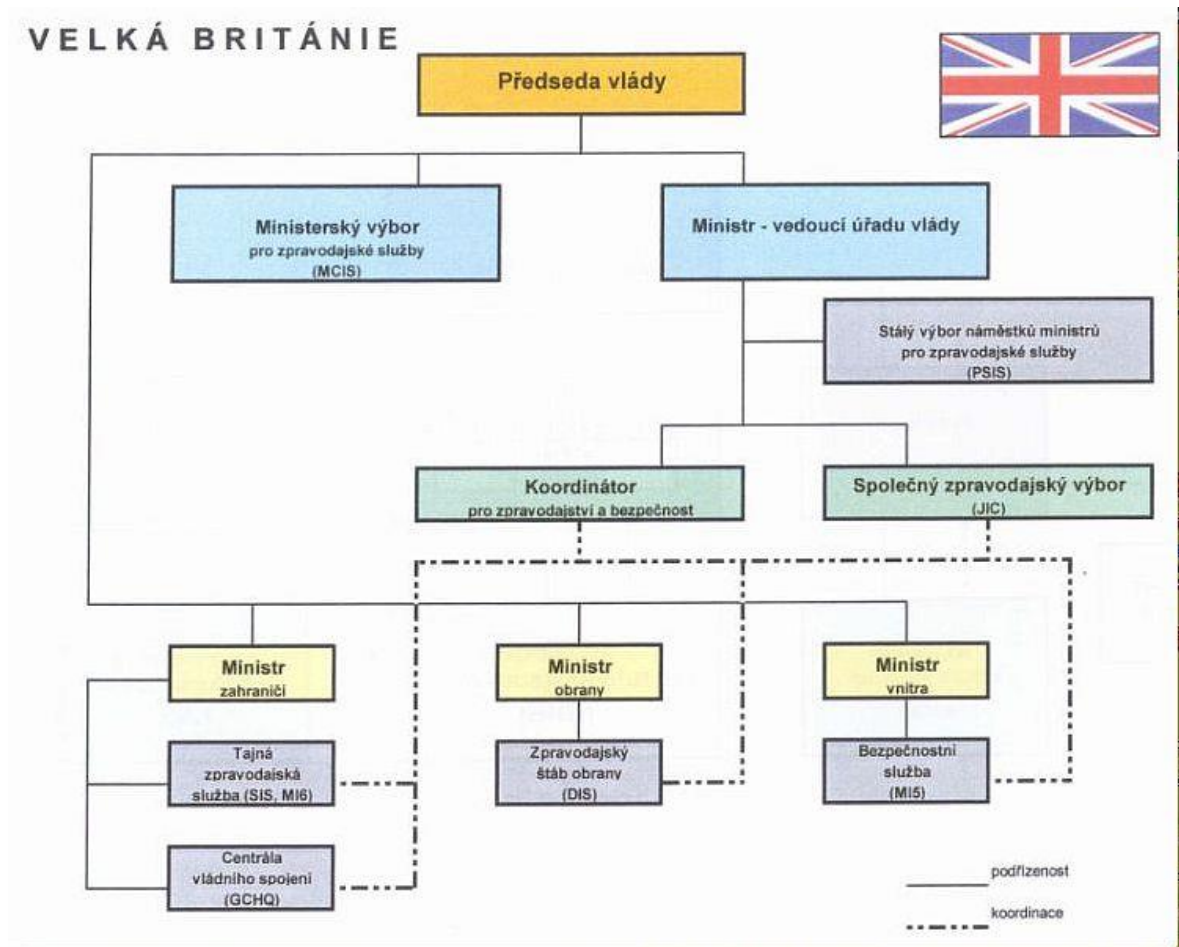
VELKÁ BRITÁNIE

Předseda vlády

Ministerský výbor pro zpravodajské služby (MCIS)

Ministr - vedoucí úřadu vlády

Stálý výbor náměstků ministrů pro zpravodajské služby (PSIS)

Koordinátor pro zpravodajství a bezpečnost

Společný zpravodajský výbor (JIC)

Ministr zahraničí

Ministr obrany

Ministr vnitra

Tajná zpravodajská služba (SIS, MI6)

Zpravodajský štáb obrany (DIS)

Bezpečnostní služba (MI5)

Centrála vládního spojení (GCHQ)

podřízenost

koordinace